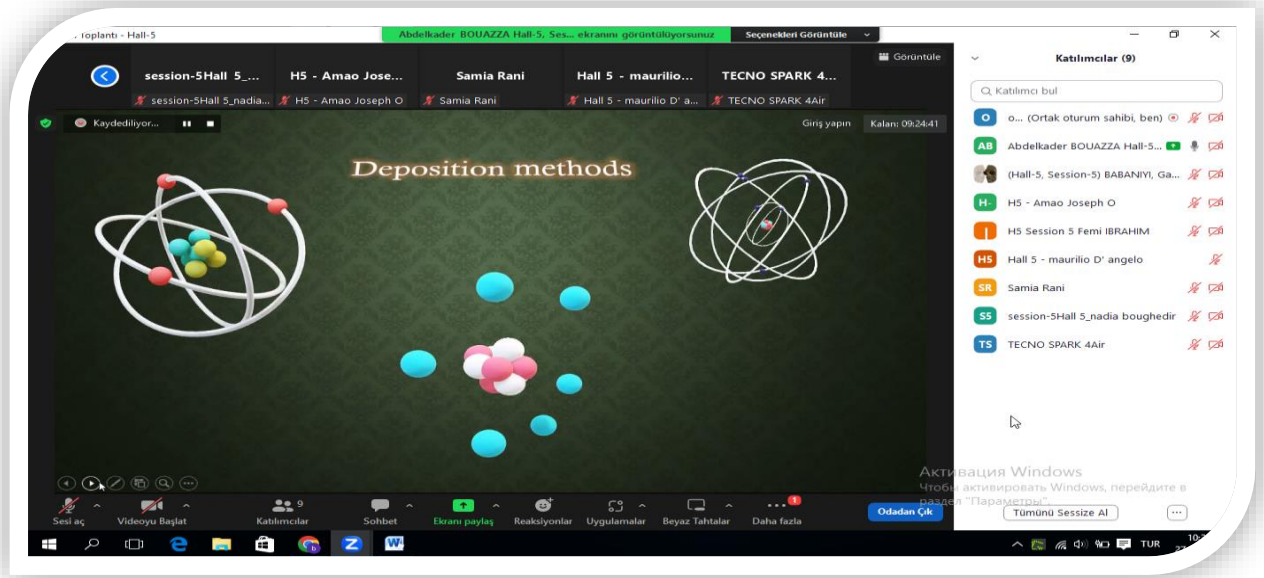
toplantı - Hall-5

Abdelkader BOUAZZA Hall-5, Ses... ekranını görüntülüyorsunuz

Seçenekleri Görüntüle

Görüntüle

session-5Hall 5_...
session-5Hall 5_nadia...

H5 - Amao Jose...
H5 - Amao Joseph O

Samia Rani
Samia Rani

Hall 5 - maurilio...
Hall 5 - maurilio D' a...

TECNO SPARK 4...
TECNO SPARK 4Air

Kaydediliyor...

Giriş yapın

Kalan: 09:24:41

Deposition methods

Katılımcılar (9)

Katılımcı bul

O o... (Ortak oturum sahibi, ben)
AB Abdelkader BOUAZZA Hall-5...
(Hall-5, Session-5) BABANIYI, Ga...
H- H5 - Amao Joseph O
H5 Session 5 Femi IBRAHIM
H5 Hall 5 - maurilio D' angelo
SR Samia Rani
S5 session-5Hall 5_nadia boughedir
TS TECNO SPARK 4Air

Активация Windows
Чтобы активировать Windows, перейдите в раздел "Параметры".

Sesi aç
Videoyu Başlat
9 Katılımcılar
Sohbet
Ekranı paylaş
Reaksiyonlar
Uygulamalar
Beyaz Tahtalar
1 Daha fazla
Odadan Çık

Tümünü Sessize Al

TUR